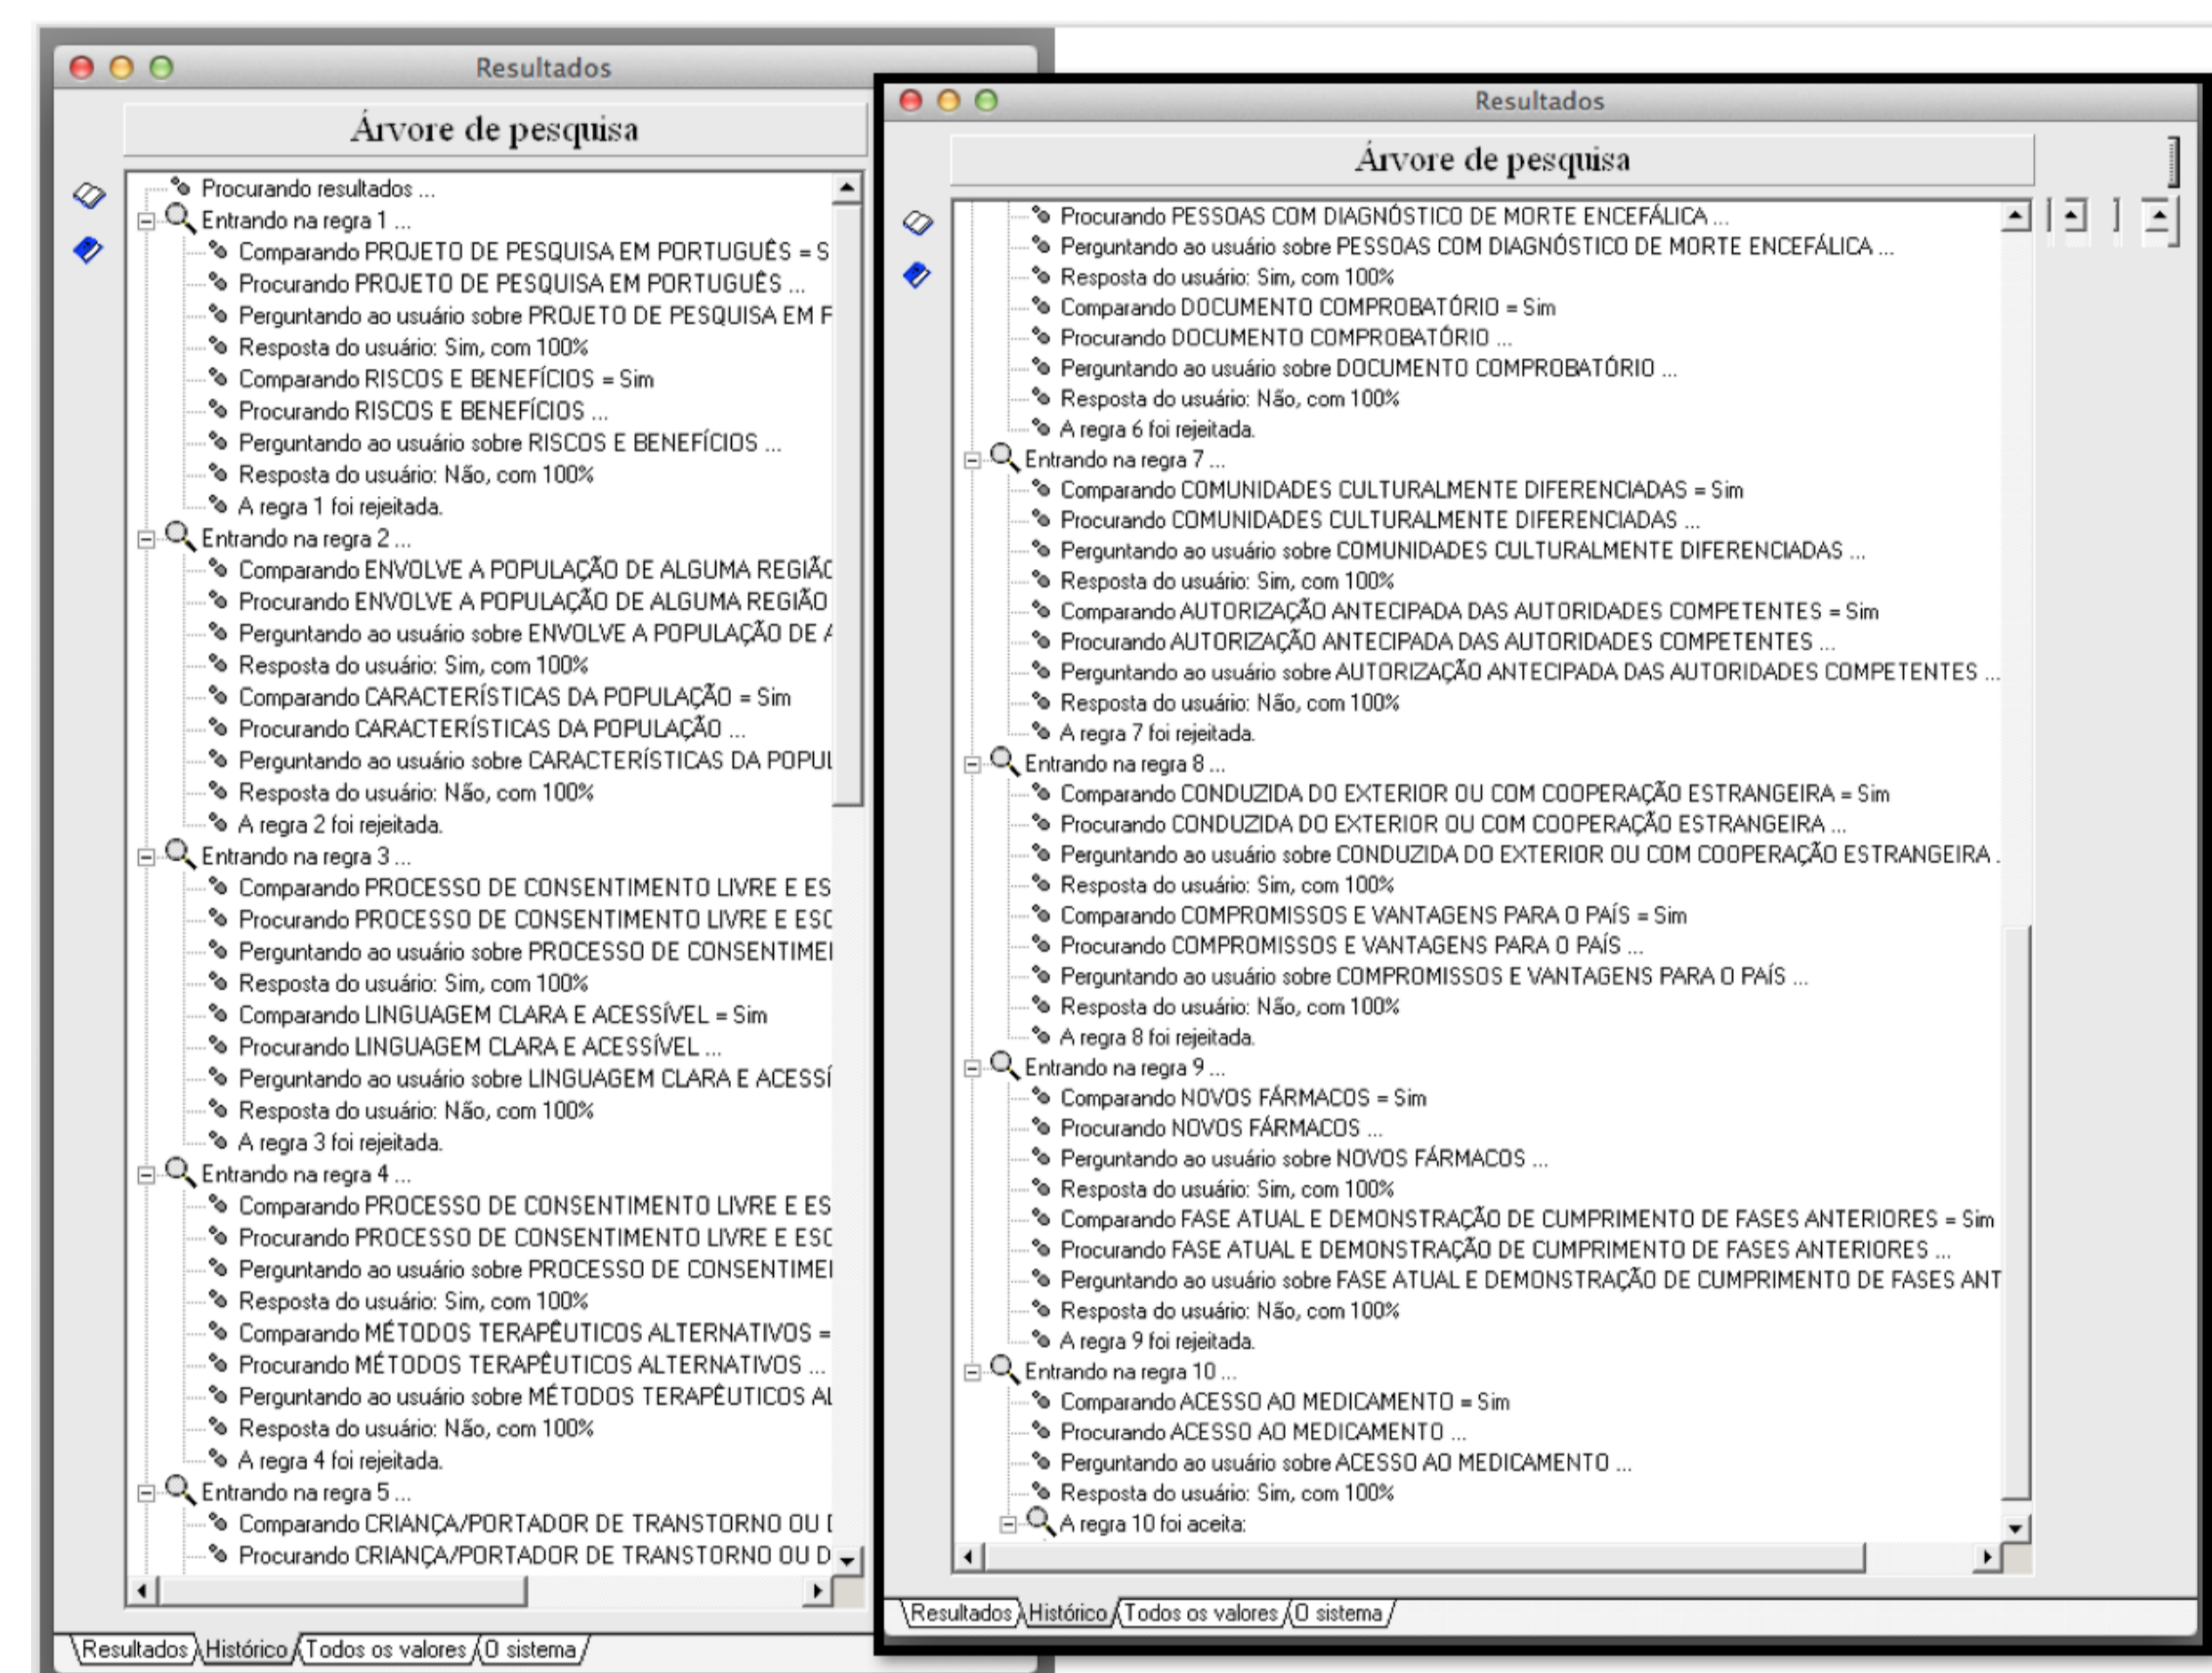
Resultados

Árvore de pesquisa

Procurando resultados ...
Entrando na regra 1 ...
Comparando PROJETO DE PESQUISA EM PORTUGUÊS = S
Procurando PROJETO DE PESQUISA EM PORTUGUÊS ...
Perguntando ao usuário sobre PROJETO DE PESQUISA EM F
Resposta do usuário: Sim, com 100%
Comparando RISCOS E BENEFÍCIOS = Sim
Procurando RISCOS E BENEFÍCIOS ...
Perguntando ao usuário sobre RISCOS E BENEFÍCIOS ...
Resposta do usuário: Não, com 100%
A regra 1 foi rejeitada.
Entrando na regra 2 ...
Comparando ENVOLVE A POPULAÇÃO DE ALGUMA REGIÃ
Procurando ENVOLVE A POPULAÇÃO DE ALGUMA REGIÃO
Perguntando ao usuário sobre ENVOLVE A POPULAÇÃO DE A
Resposta do usuário: Sim, com 100%
Comparando CARACTERÍSTICAS DA POPULAÇÃO = Sim
Procurando CARACTERÍSTICAS DA POPULAÇÃO ...
Perguntando ao usuário sobre CARACTERÍSTICAS DA POPUL
Resposta do usuário: Não, com 100%
A regra 2 foi rejeitada.
Entrando na regra 3 ...
Comparando PROCESSO DE CONSENTIMENTO LIVRE E ES
Procurando PROCESSO DE CONSENTIMENTO LIVRE E ES
Perguntando ao usuário sobre PROCESSO DE CONSENTIME
Resposta do usuário: Sim, com 100%
Comparando LINGUAGEM CLARA E ACESSÍVEL = Sim
Procurando LINGUAGEM CLARA E ACESSÍVEL ...
Perguntando ao usuário sobre LINGUAGEM CLARA E ACESSÍ
Resposta do usuário: Não, com 100%
A regra 3 foi rejeitada.
Entrando na regra 4 ...
Comparando PROCESSO DE CONSENTIMENTO LIVRE E ES
Procurando PROCESSO DE CONSENTIMENTO LIVRE E ES
Perguntando ao usuário sobre PROCESSO DE CONSENTIME
Resposta do usuário: Sim, com 100%
Comparando MÉTODOS TERAPÊUTICOS ALTERNATIVOS =
Procurando MÉTODOS TERAPÊUTICOS ALTERNATIVOS ...
Perguntando ao usuário sobre MÉTODOS TERAPÊUTICOS AL
Resposta do usuário: Não, com 100%
A regra 4 foi rejeitada.
Entrando na regra 5 ...
Comparando CRIANÇA/PORTADOR DE TRANSTORNO OU [
Procurando CRIANÇA/PORTADOR DE TRANSTORNO OU D

Resultados | Histórico | Todos os valores | O sistema

Resultados

Árvore de pesquisa

Procurando PESSOAS COM DIAGNÓSTICO DE MORTE ENCEFÁLICA ...
Perguntando ao usuário sobre PESSOAS COM DIAGNÓSTICO DE MORTE ENCEFÁLICA ...
Resposta do usuário: Sim, com 100%
Comparando DOCUMENTO COMPROBATÓRIO = Sim
Procurando DOCUMENTO COMPROBATÓRIO ...
Perguntando ao usuário sobre DOCUMENTO COMPROBATÓRIO ...
Resposta do usuário: Não, com 100%
A regra 6 foi rejeitada.
Entrando na regra 7 ...
Comparando COMUNIDADES CULTURALMENTE DIFERENCIADAS = Sim
Procurando COMUNIDADES CULTURALMENTE DIFERENCIADAS ...
Perguntando ao usuário sobre COMUNIDADES CULTURALMENTE DIFERENCIADAS ...
Resposta do usuário: Sim, com 100%
Comparando AUTORIZAÇÃO ANTECIPADA DAS AUTORIDADES COMPETENTES = Sim
Procurando AUTORIZAÇÃO ANTECIPADA DAS AUTORIDADES COMPETENTES ...
Perguntando ao usuário sobre AUTORIZAÇÃO ANTECIPADA DAS AUTORIDADES COMPETENTES ...
Resposta do usuário: Não, com 100%
A regra 7 foi rejeitada.
Entrando na regra 8 ...
Comparando CONDUZIDA DO EXTERIOR OU COM COOPERAÇÃO ESTRANGEIRA = Sim
Procurando CONDUZIDA DO EXTERIOR OU COM COOPERAÇÃO ESTRANGEIRA ...
Perguntando ao usuário sobre CONDUZIDA DO EXTERIOR OU COM COOPERAÇÃO ESTRANGEIRA .
Resposta do usuário: Sim, com 100%
Comparando COMPROMISSOS E VANTAGENS PARA O PAÍS = Sim
Procurando COMPROMISSOS E VANTAGENS PARA O PAÍS ...
Perguntando ao usuário sobre COMPROMISSOS E VANTAGENS PARA O PAÍS ...
Resposta do usuário: Não, com 100%
A regra 8 foi rejeitada.
Entrando na regra 9 ...
Comparando NOVOS FÁRMACOS = Sim
Procurando NOVOS FÁRMACOS ...
Perguntando ao usuário sobre NOVOS FÁRMACOS ...
Resposta do usuário: Sim, com 100%
Comparando FASE ATUAL E DEMONSTRAÇÃO DE CUMPRIMENTO DE FASES ANTERIORES = Sim
Procurando FASE ATUAL E DEMONSTRAÇÃO DE CUMPRIMENTO DE FASES ANTERIORES ...
Perguntando ao usuário sobre FASE ATUAL E DEMONSTRAÇÃO DE CUMPRIMENTO DE FASES ANT
Resposta do usuário: Não, com 100%
A regra 9 foi rejeitada.
Entrando na regra 10 ...
Comparando ACESSO AO MEDICAMENTO = Sim
Procurando ACESSO AO MEDICAMENTO ...
Perguntando ao usuário sobre ACESSO AO MEDICAMENTO ...
Resposta do usuário: Sim, com 100%
A regra 10 foi aceita:

Resultados | Histórico | Todos os valores | O sistema